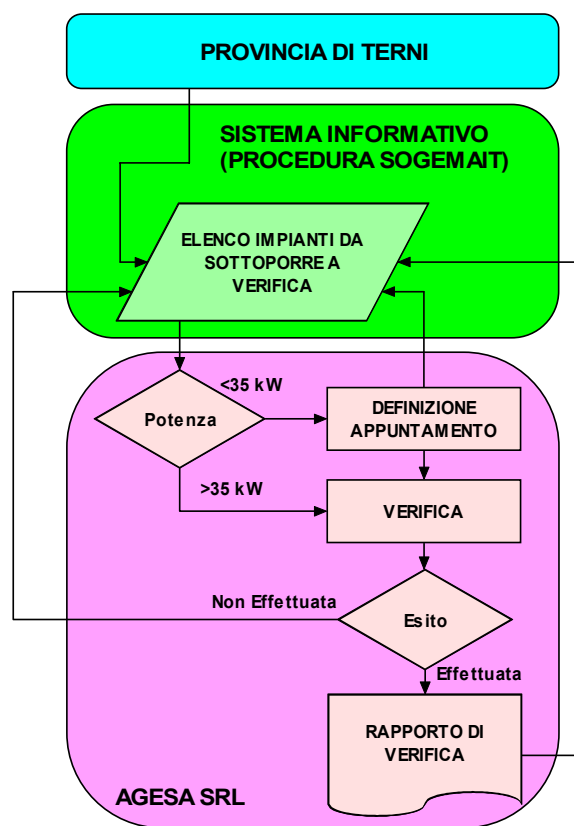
PROVINCIA DI TERNI

SISTEMA INFORMATIVO (PROCEDURA SOGEMAIT)

ELENCO IMPIANTI DA SOTTOPORRE A VERIFICA

Potenza

<35 kW

DEFINIZIONE APPUNTAMENTO

>35 kW

VERIFICA

Non Effettuata

Esito

Effettuata

RAPPORTO DI VERIFICA

AGESA SRL